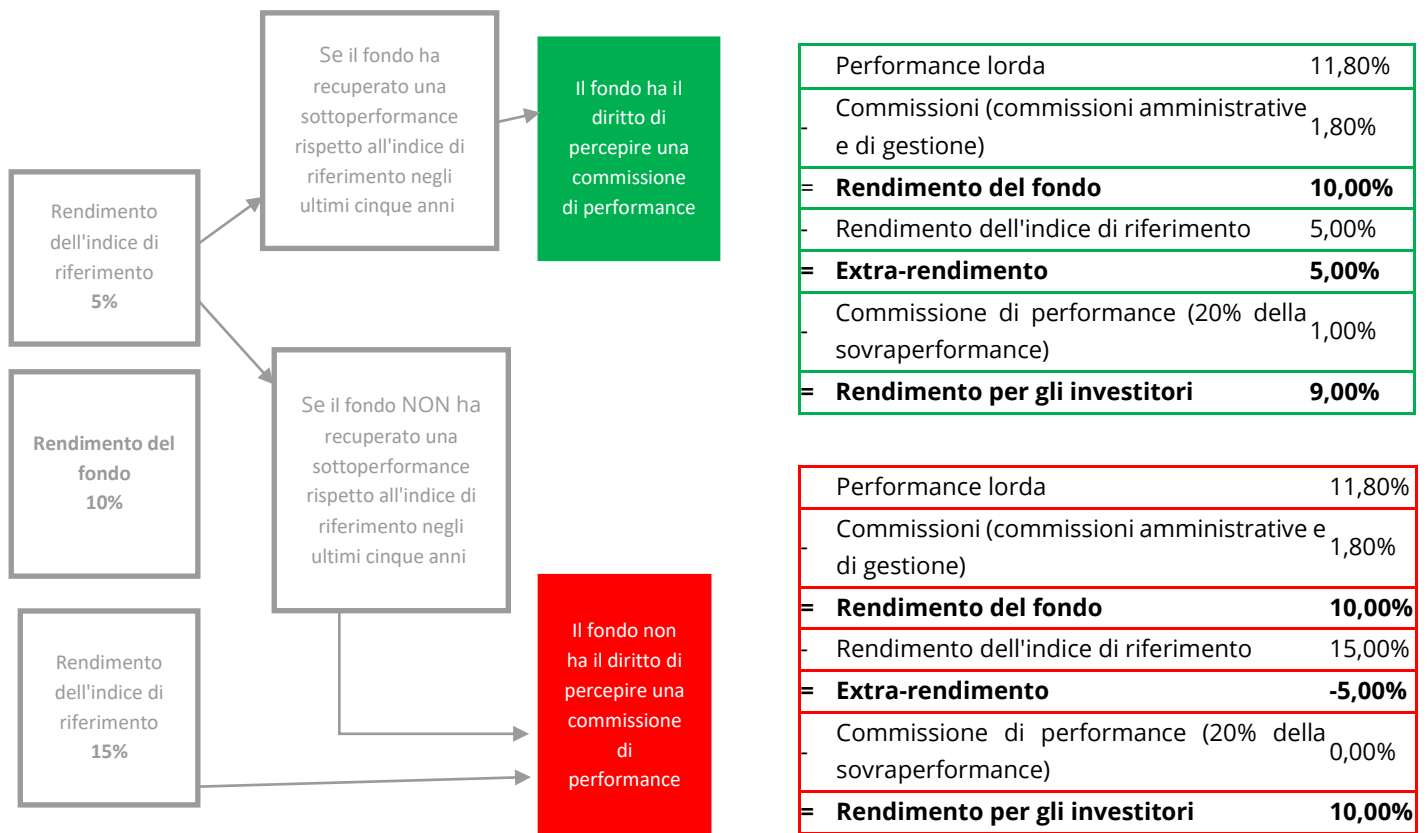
Rendimento dell'indice di riferimento
**5%**

Se il fondo ha recuperato una sottoperformance rispetto all'indice di riferimento negli ultimi cinque anni

Il fondo ha il diritto di percepire una commissione di performance

**Rendimento del fondo**
**10%**

Se il fondo NON ha recuperato una sottoperformance rispetto all'indice di riferimento negli ultimi cinque anni

Rendimento dell'indice di riferimento
**15%**

Il fondo non ha il diritto di percepire una commissione di performance

| | | |
|---|---|---|
| | Performance lorda | 11,80% |
| - | Commissioni (commissioni amministrative e di gestione) | 1,80% |
| = | **Rendimento del fondo** | **10,00%** |
| - | Rendimento dell'indice di riferimento | 5,00% |
| **=** | **Extra-rendimento** | **5,00%** |
| - | Commissione di performance (20% della sovraperformance) | 1,00% |
| **=** | **Rendimento per gli investitori** | **9,00%** |

| | | |
|---|---|---|
| | Performance lorda | 11,80% |
| - | Commissioni (commissioni amministrative e di gestione) | 1,80% |
| **=** | **Rendimento del fondo** | **10,00%** |
| - | Rendimento dell'indice di riferimento | 15,00% |
| **=** | **Extra-rendimento** | **-5,00%** |
| - | Commissione di performance (20% della sovraperformance) | 0,00% |
| **=** | **Rendimento per gli investitori** | **10,00%** |